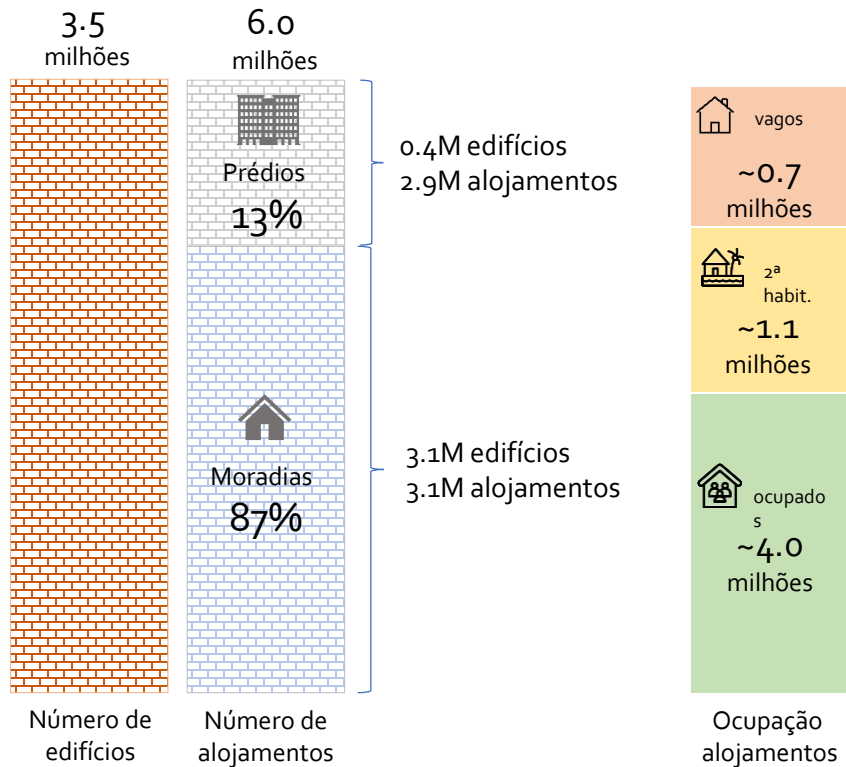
3.5 milhões

6.0 milhões

Prédios
13%

0.4M edifícios
2.9M alojamentos

Moradias
87%

3.1M edifícios
3.1M alojamentos

vagos
~0.7 milhões

2ª habit.
~1.1 milhões

ocupados
~4.0 milhões

Número de edifícios

Número de alojamentos

Ocupação alojamentos